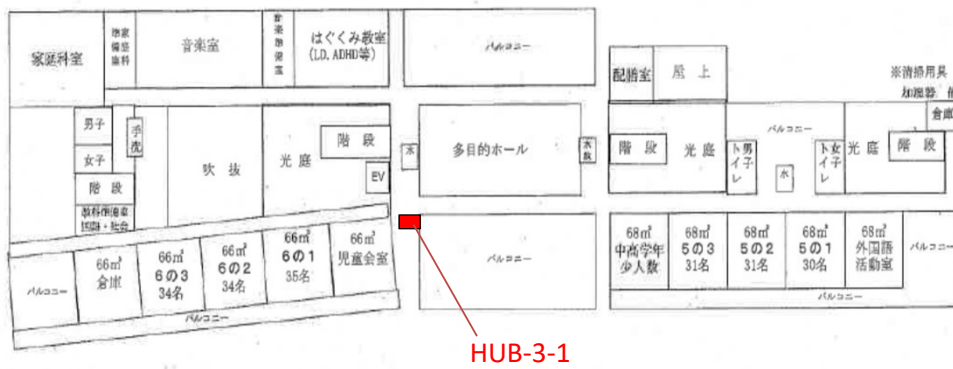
家庭科室

家庭準備室

音楽室

音楽準備室

はぐくみ教室
(LD, ADHD等)

バルコニー

配膳室

屋上

※清掃用具

加湿器

倉庫

男子

女子

手洗

階段

教科準備室
国語・社会

吹抜

光庭

階段

EV

水

多目的ホール

水飲

階段

光庭

トイレ 男

水

トイレ 女

光庭

階段

バルコニー

バルコニー

66㎡
倉庫

66㎡
6の3
34名

66㎡
6の2
34名

66㎡
6の1
35名

66㎡
児童会室

バルコニー

68㎡
中高学年
少人数

68㎡
5の3
31名

68㎡
5の2
31名

68㎡
5の1
30名

68㎡
外国語
活動室

バルコニー

バルコニー

バルコニー

HUB-3-1